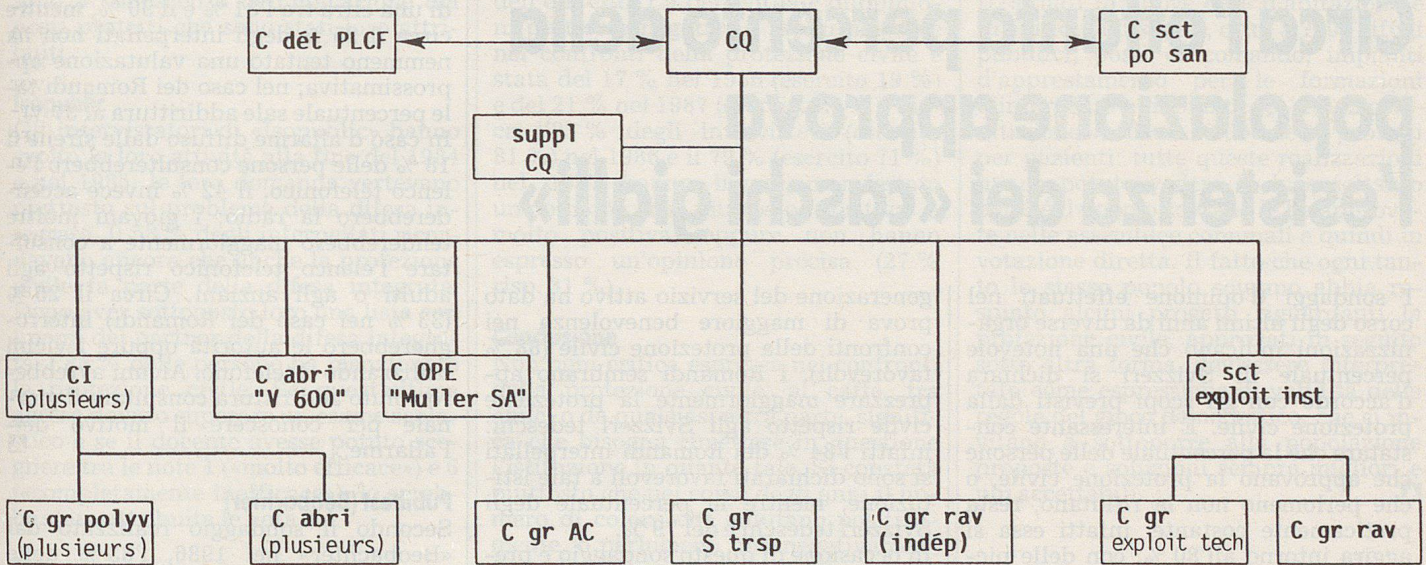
C dét PLCF

CQ

C sct po san

suppl CQ

CI (plusieurs)

C abri "V 600"

C OPE "Muller SA"

C sct exploit inst

C gr polyv (plusieurs)

C abri (plusieurs)

C gr AC

C gr S trsp

C gr rav (indép)

C gr exploit tech

C gr rav